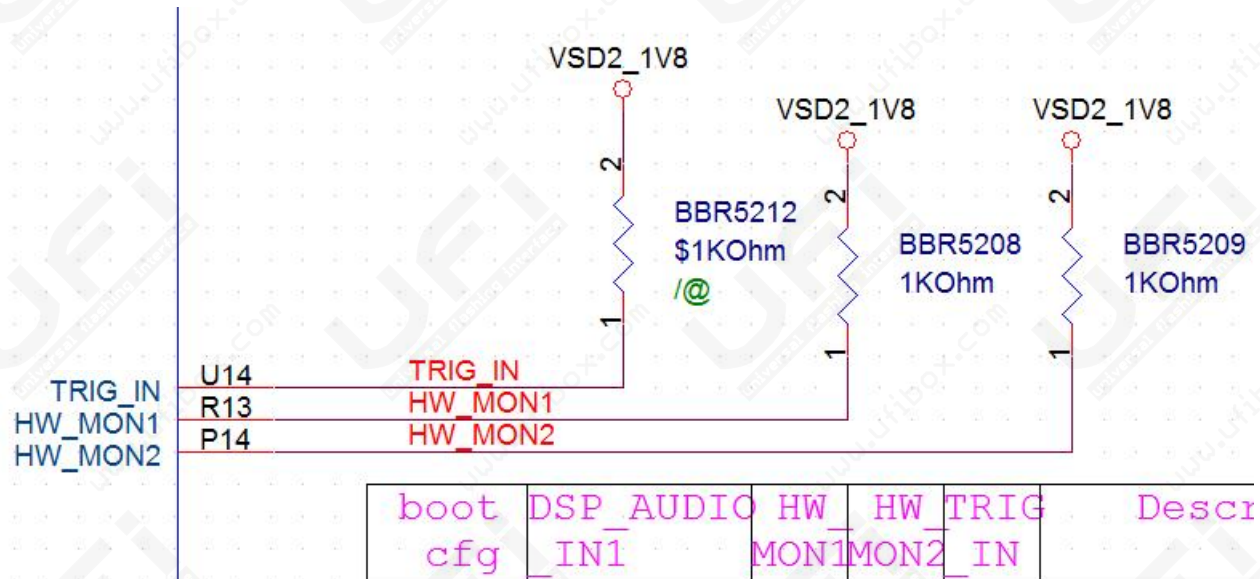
VSD2_1V8
VSD2_1V8
VSD2_1V8

2
BBR5212
$1KOhm
/@
1

2
BBR5208
1KOhm
1

2
BBR5209
1KOhm
1

TRIG_IN
HW_MON1
HW_MON2
U14
R13
P14
TRIG_IN
HW_MON1
HW_MON2

| boot cfg | DSP_AUDIO_IN1 | HW_MON1 | HW_MON2 | TRIG_IN | Descr |
|---|---|---|---|---|---|